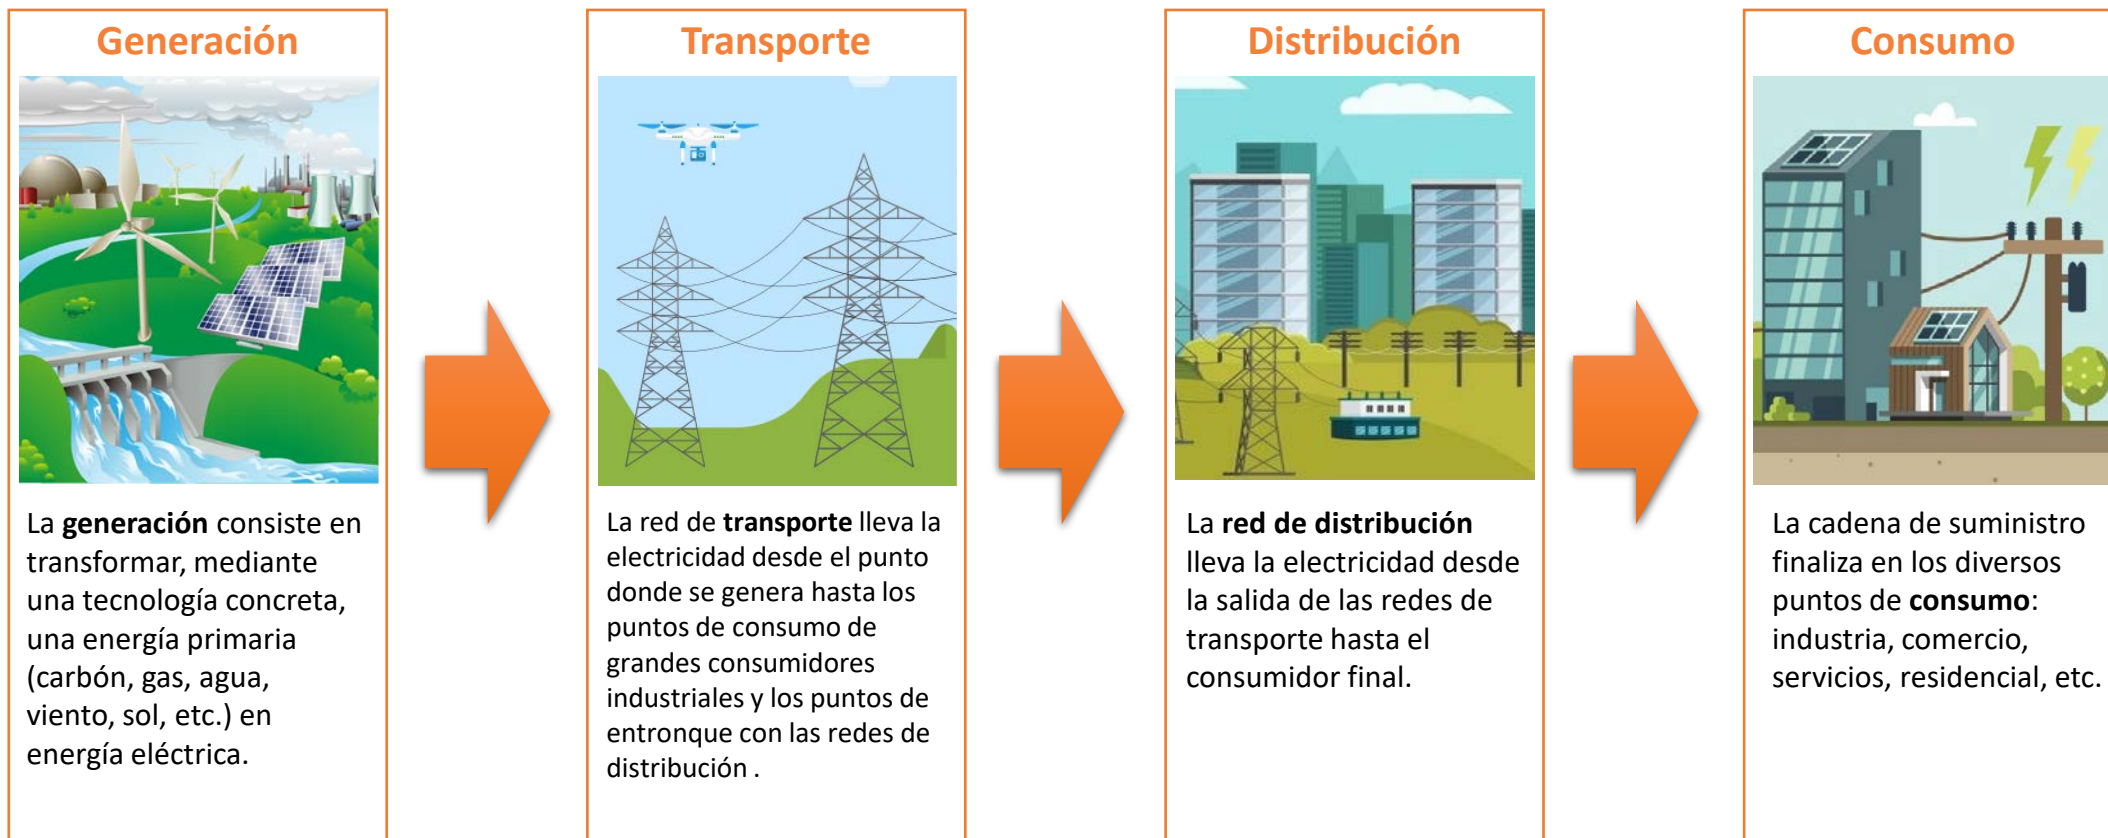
Generación

La **generación** consiste en transformar, mediante una tecnología concreta, una energía primaria (carbón, gas, agua, viento, sol, etc.) en energía eléctrica.

Transporte

La red de **transporte** lleva la electricidad desde el punto donde se genera hasta los puntos de consumo de grandes consumidores industriales y los puntos de entronque con las redes de distribución .

Distribución

La **red de distribución** lleva la electricidad desde la salida de las redes de transporte hasta el consumidor final.

Consumo

La cadena de suministro finaliza en los diversos puntos de **consumo**: industria, comercio, servicios, residencial, etc.